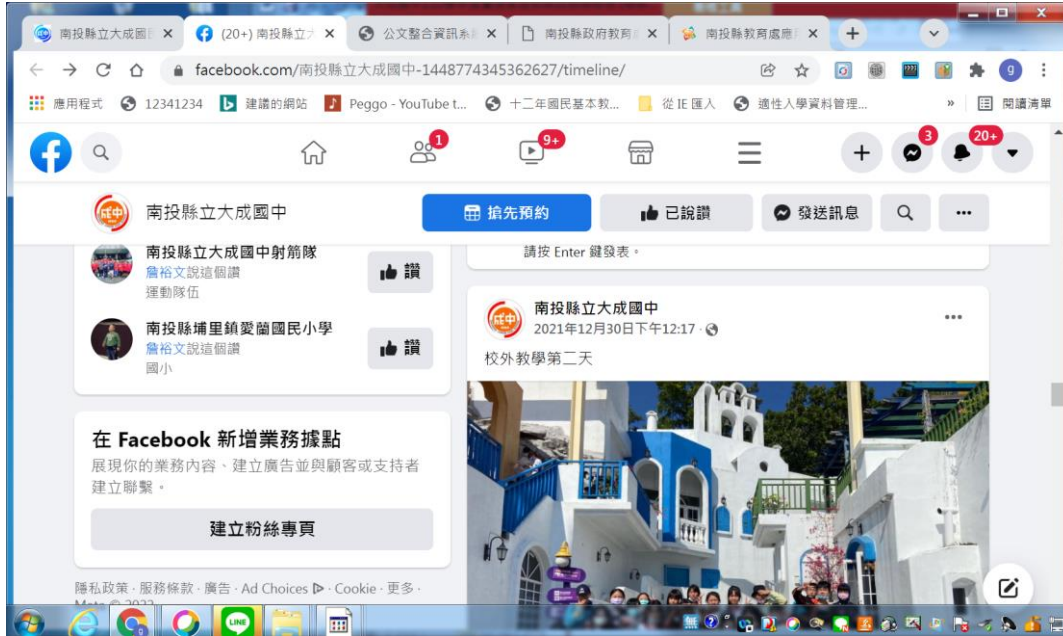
南投縣立大成國
(20+) 南投縣立大
公文整合資訊系
南投縣政府教育
南投縣教育處應

facebook.com/南投縣立大成國中-1448774345362627/timeline/

應用程式 12341234 建議的網站 Peggo - YouTube t... 十二年國民基本教... 從 IE 匯入 適性入學資料管理... » 閱讀清單

1 9+ 3 20+

南投縣立大成國中
搶先預約
已說讚
發送訊息

南投縣立大成國中射箭隊
詹裕文說這個讚
運動隊伍
讚

南投縣埔里鎮愛蘭國民小學
詹裕文說這個讚
國小
讚

在 Facebook 新增業務據點
展現你的業務內容、建立廣告並與顧客或支持者建立聯繫。
建立粉絲專頁

隱私政策 · 服務條款 · 廣告 · Ad Choices · Cookie · 更多 ·
Meta © 2022

請按 Enter 鍵發表。

南投縣立大成國中
2021年12月30日下午12:17 ·
校外教學第二天